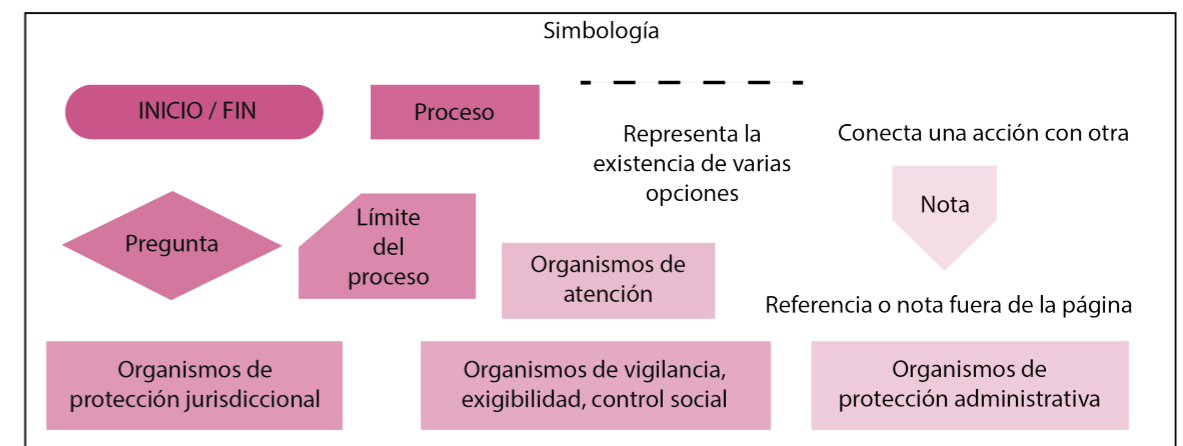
Simbología

INICIO / FIN

Proceso

Representa la existencia de varias opciones

Conecta una acción con otra

Nota

Pregunta

Límite del proceso

Organismos de atención

Referencia o nota fuera de la página

Organismos de protección jurisdiccional

Organismos de vigilancia, exigibilidad, control social

Organismos de protección administrativa